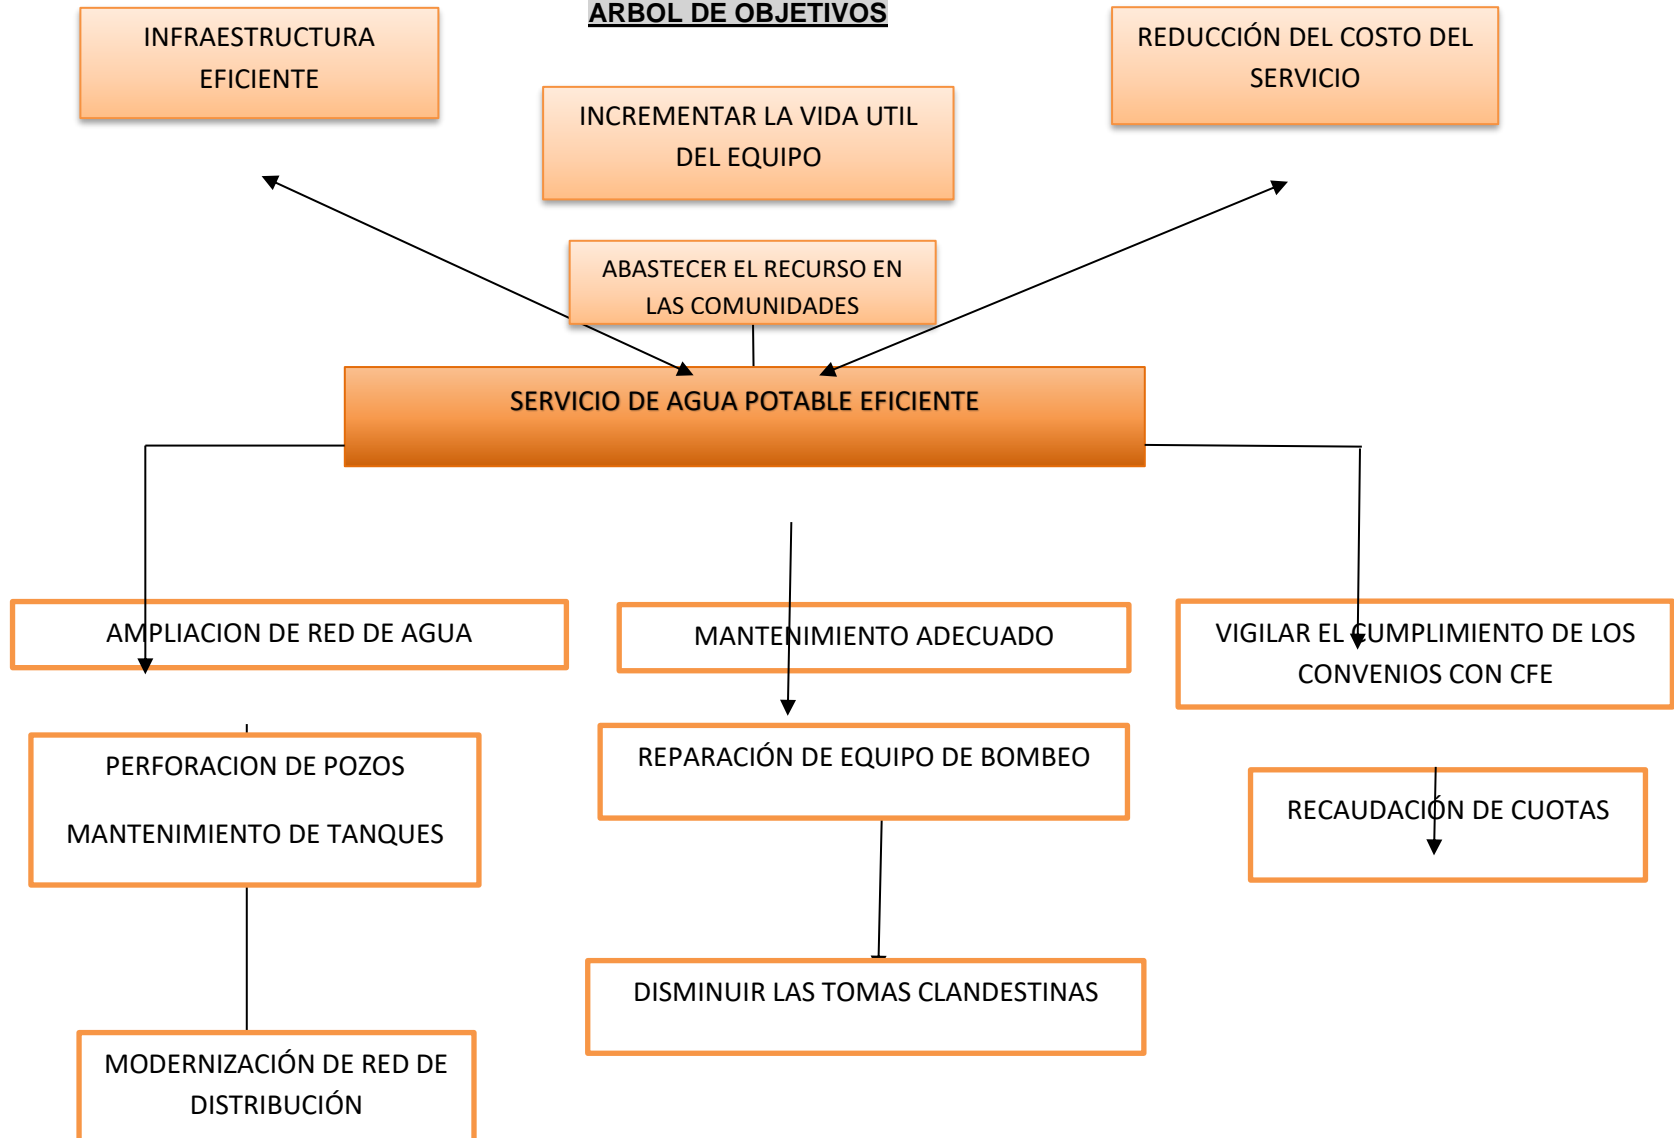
ARBOL DE OBJETIVOS

INFRAESTRUCTURA EFICIENTE

INCREMENTAR LA VIDA UTIL DEL EQUIPO

REDUCCIÓN DEL COSTO DEL SERVICIO

ABASTECER EL RECURSO EN LAS COMUNIDADES

SERVICIO DE AGUA POTABLE EFICIENTE

AMPLIACION DE RED DE AGUA

MANTENIMIENTO ADECUADO

VIGILAR EL CUMPLIMIENTO DE LOS CONVENIOS CON CFE

PERFORACION DE POZOS

MANTENIMIENTO DE TANQUES

REPARACIÓN DE EQUIPO DE BOMBEO

RECAUDACIÓN DE CUOTAS

DISMINUIR LAS TOMAS CLANDESTINAS

MODERNIZACIÓN DE RED DE DISTRIBUCIÓN